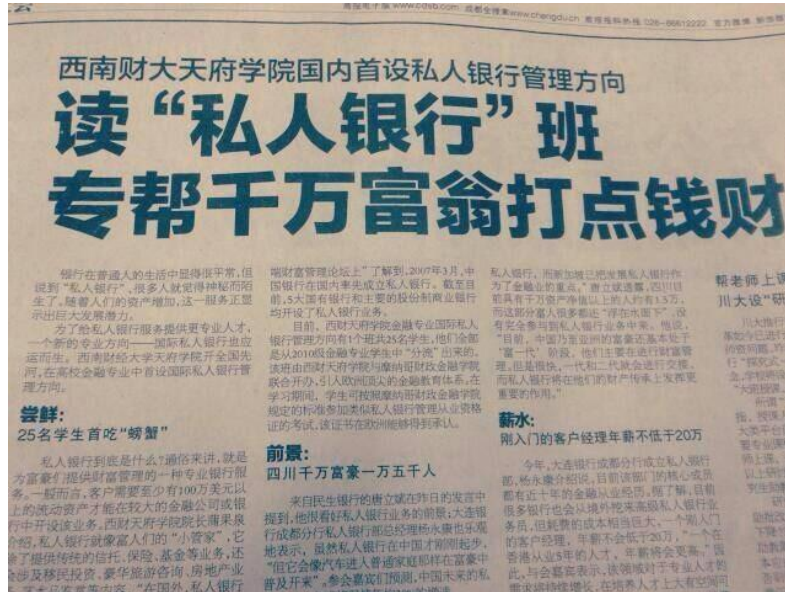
西南财大天府学院国内首设私人银行管理方向

读"私人银行"班

专帮千万富翁打点钱财

银行在普通人的生活中显得很平常，但说到"私人银行"，很多人就觉得神秘陌生了。随着人们的资产增加，这一服务正显示出巨大发展潜力。

为了给私人银行服务提供更专业人才，一个新的专业方向——国际私人银行业应运而生。西南财经大学天府学院开全国先河，在高校金融专业中首设国际私人银行管理方向。

尝鲜：

25名学生首吃"螃蟹"

私人银行到底是什么？通俗来讲，就是为富豪们提供财富管理的一种专业银行服务。一般而言，客户需要至少有100万美元以上的流动资产才能在较大的金融公司或银行中开设该业务。西财天府学院院长蒲果良介绍，私人银行就像富人们的"小管家"，它除了提供传统的信托、保险、基金等业务，还涉及移民投资、豪华旅游咨询、房地产业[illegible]

端财富管理论坛上"了解到，2007年3月，中国银行在国内率先成立私人银行。截至目前，5大国有银行和主要的股份制商业银行均开设了私人银行业务。

目前，西财天府学院金融专业国际私人银行管理方向有1个班共25名学生，他们全部是从2010级金融专业学生中"分流"出来的。该班由西财天府学院与瑞尚明财政金融学院联合开办，引入欧洲顶尖的金融教育体系。在学习期间，学生可按照瑞尚明财政金融学院规定的标准参加国际私人银行管理从业资格证的考试，该证书在欧洲能够得到承认。

前景：

四川千万富豪一万五千人

来自民生银行的唐立斌在昨日的发言中提到，他报着私人银行业务的前景，大连银行成都分行私人银行部总经理杨永康也乐观地表示，虽然私人银行在中国才刚刚起步，"但它会像汽车进入普通家庭那样在富豪中普及开来"，参会嘉宾们预测，中国未来的私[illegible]

私人银行，而新加坡已把发展私人银行作为了金融业的重点。"唐立斌透露，四川目前具有千万资产净值以上的人约有1.5万，而这部分富人很多都还"浮在水面下"，没有完全参与到私人银行业务中来。他说，"目前，中国方面富翁的富豪还基本处于'富一代'阶段，他们主要在进行财富管理，但是很快，一代和二代就会进行交接，而私人银行将在他们的财产传承上发挥更重要的作用。"

薪水：

刚入门的客户经理年薪不低于20万

今年，大连银行成都分行成立私人银行部，杨永康介绍，目前该部门的核心成员都有近十年的金融从业经历，除了解，目前很多银行也会从境外挖来高级私人银行业务员，但其费的成本相当巨大，一个刚入门的客户经理，年薪不会低于20万，"一个在香港从业5年的人才，年薪将会更高。"因此，与会嘉宾表示，该领域对于专业人才的需求将持续增长，在培养人才上大有空间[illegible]

帮老师上课 川大设"研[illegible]

川大推行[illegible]